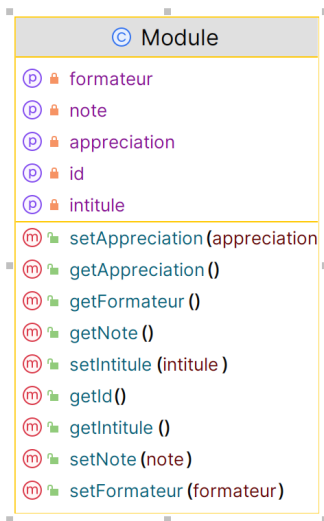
© Module

ⓟ formateur
ⓟ note
ⓟ appreciation
ⓟ id
ⓟ intitule

ⓜ setAppreciation (appreciation
ⓜ getAppreciation ()
ⓜ getFormateur ()
ⓜ getNote ()
ⓜ setIntitule (intitule )
ⓜ getId()
ⓜ getIntitule ()
ⓜ setNote (note)
ⓜ setFormateur (formateur)